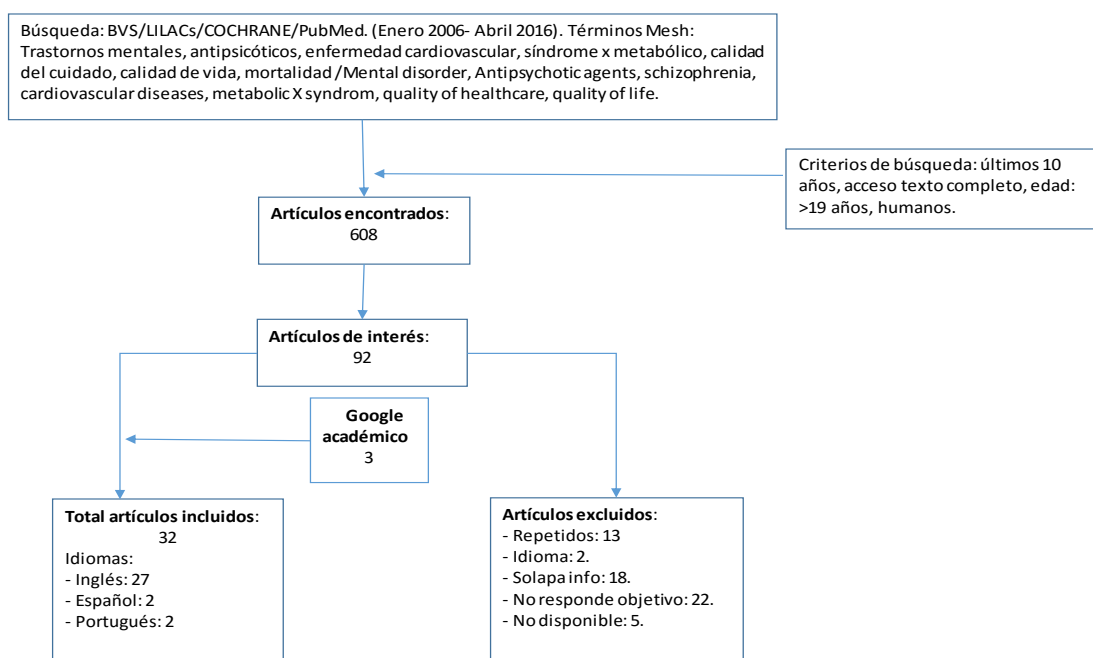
Búsqueda: BVS/LILACs/COCHRANE/PubMed. (Enero 2006- Abril 2016). Términos Mesh: Trastornos mentales, antipsicóticos, enfermedad cardiovascular, síndrome x metabólico, calidad del cuidado, calidad de vida, mortalidad /Mental disorder, Antipsychotic agents, schizophrenia, cardiovascular diseases, metabolic X syndrom, quality of healthcare, quality of life.

Criterios de búsqueda: últimos 10 años, acceso texto completo, edad: >19 años, humanos.

Artículos encontrados: 608

Artículos de interés: 92

Google académico 3

Total artículos incluidos: 32
Idiomas:
- Inglés: 27
- Español: 2
- Portugués: 2

Artículos excluidos:
- Repetidos: 13
- Idioma: 2.
- Solapa info: 18.
- No responde objetivo: 22.
- No disponible: 5.